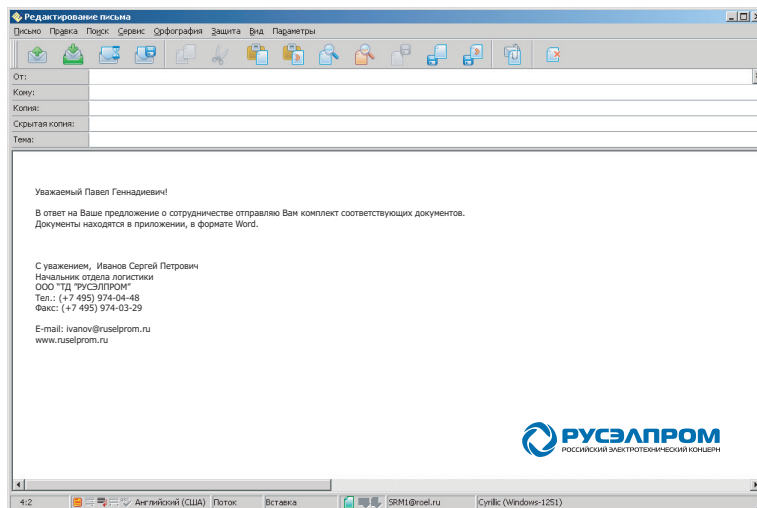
Редактирование письма

Письмо Правка Поиск Сервис Орфография Защита Вид Параметры

От:
Кому:
Копия:
Скрытая копия:
Тема:

Уважаемый Павел Геннадиевич!

В ответ на Ваше предложение о сотрудничестве отправляю Вам комплект соответствующих документов. Документы находятся в приложении, в формате Word.

С уважением, Иванов Сергей Петрович
Начальник отдела логистики
ООО "ТД "РУСЭЛПРОМ"
Тел.: (+7 495) 974-04-48
Факс: (+7 495) 974-03-29

E-mail: ivanov@ruselprom.ru
www.ruselprom.ru

РУСЭЛПРОМ
РОССИЙСКИЙ ЭЛЕКТРОТЕХНИЧЕСКИЙ КОНЦЕРН

4:2 Английский (США) Поток Вставка SRM1@roel.ru Cyrillic (Windows-1251)